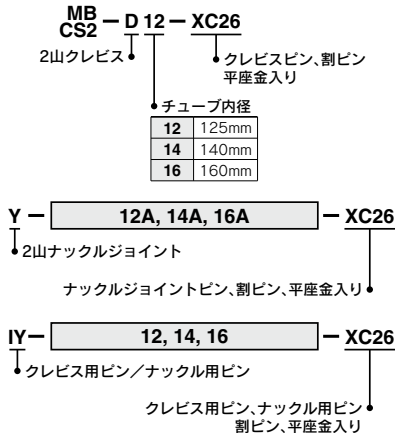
MB
CS2 — D 12 — XC26

2山クレビス

クレビスピン、割ピン
平座金入り

チューブ内径

| 12 | 125mm |
|---|---|
| 14 | 140mm |
| 16 | 160mm |

Y — 12A, 14A, 16A — XC26

2山ナックルジョイント

ナックルジョイントピン、割ピン、平座金入り

IY — 12, 14, 16 — XC26

クレビス用ピン／ナックル用ピン

クレビス用ピン、ナックル用ピン
割ピン、平座金入り